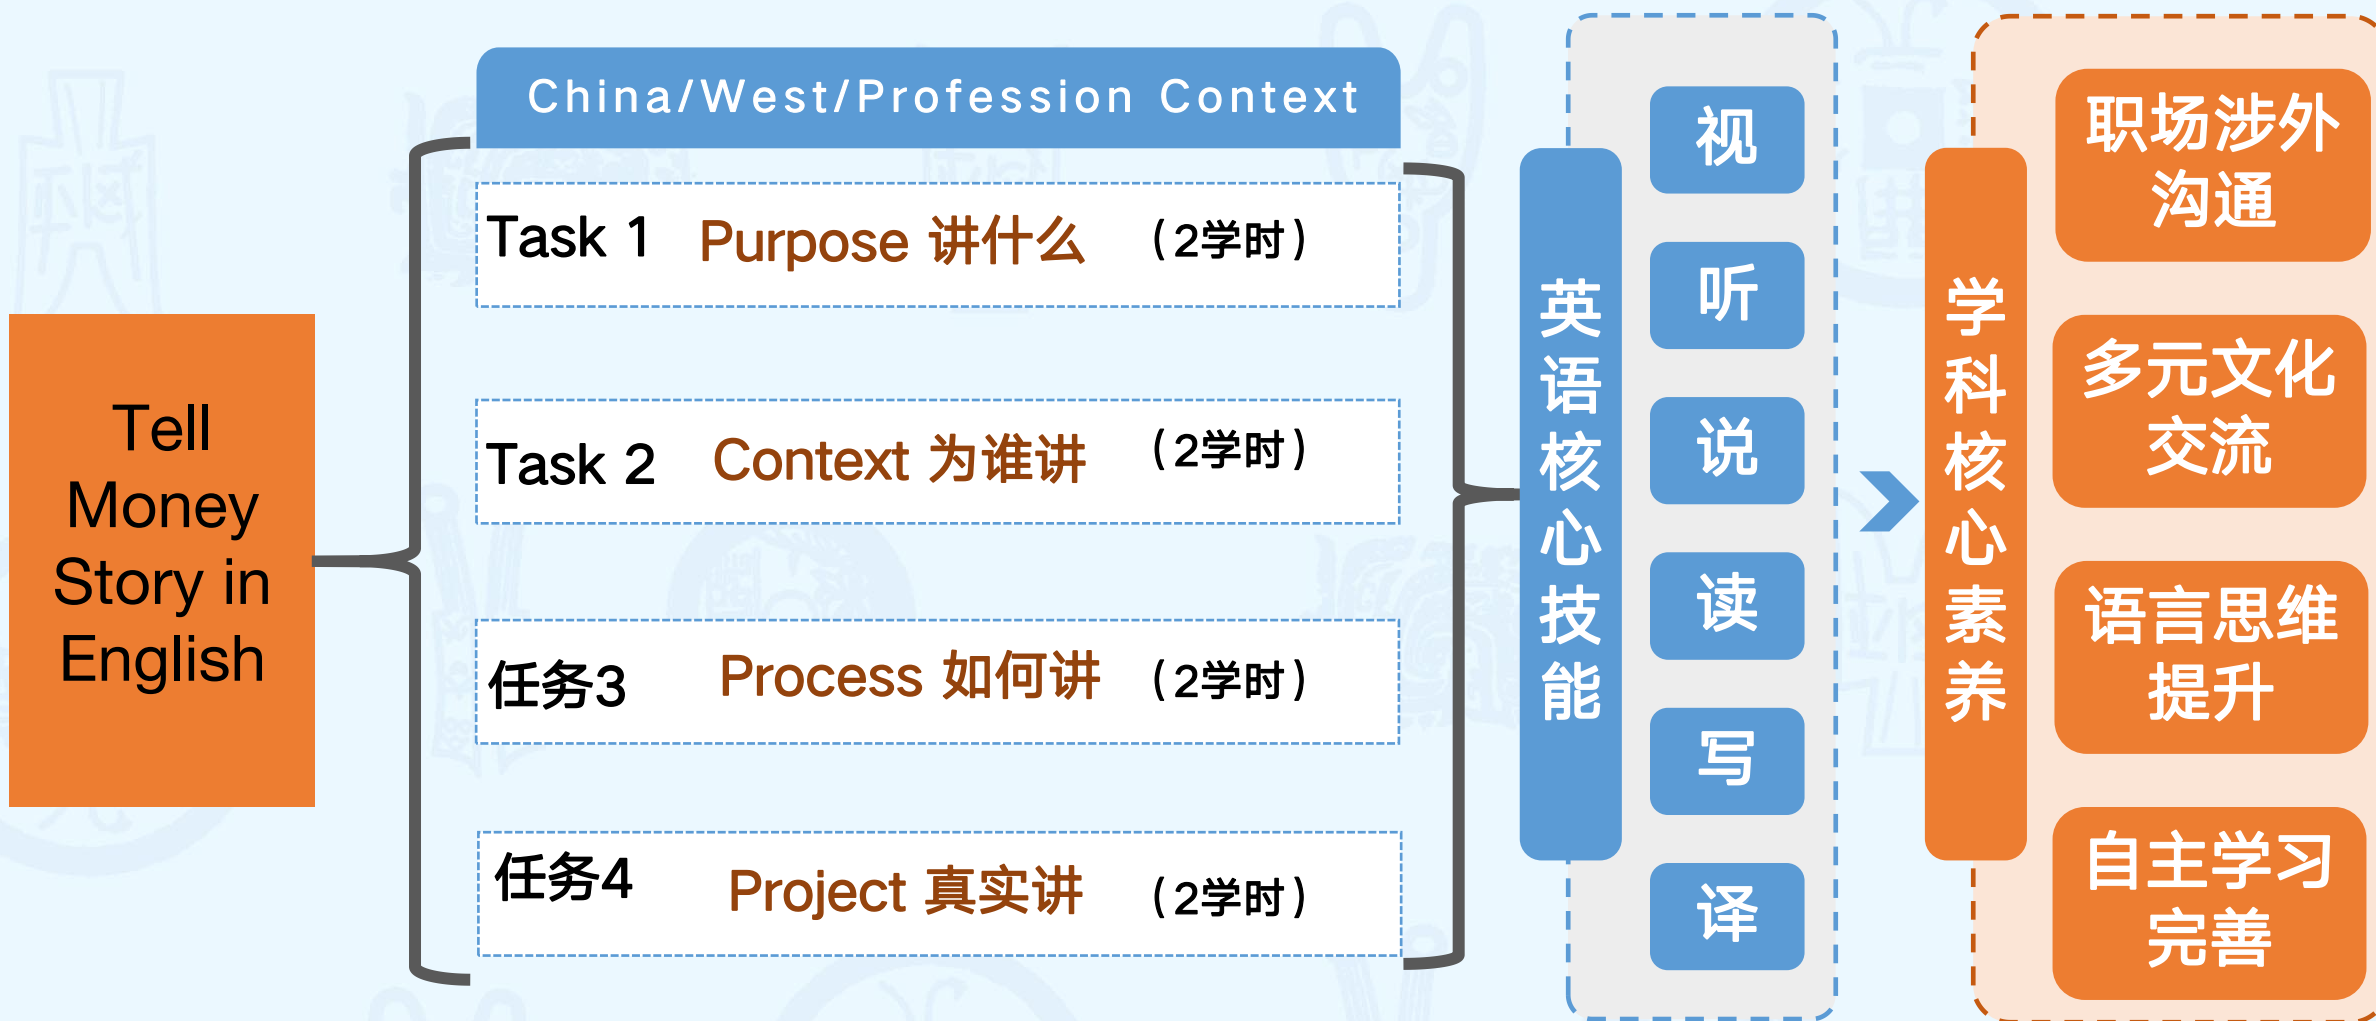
Tell Money Story in English

China/West/Profession Context

Task 1 Purpose 讲什么 （2学时）

Task 2 Context 为谁讲 （2学时）

任务3 Process 如何讲 （2学时）

任务4 Project 真实讲 （2学时）

英语核心技能

视

听

说

读

写

译

学科核心素养

职场涉外沟通

多元文化交流

语言思维提升

自主学习完善